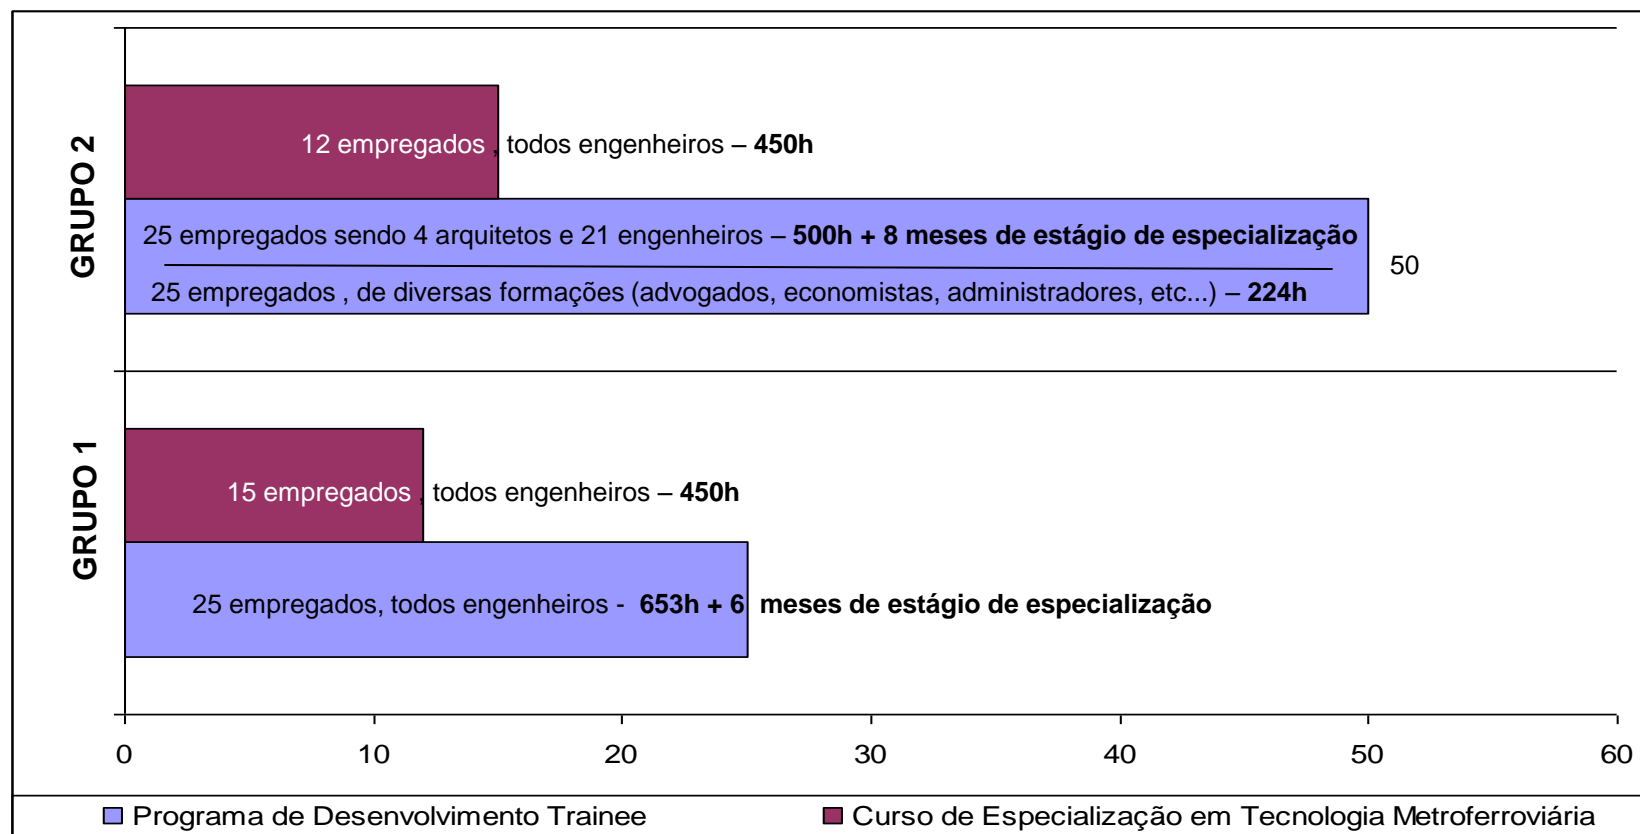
GRUPO 2

12 empregados , todos engenheiros – **450h**

25 empregados sendo 4 arquitetos e 21 engenheiros – **500h + 8 meses de estágio de especialização**

25 empregados , de diversas formações (advogados, economistas, administradores, etc...) – **224h**

50

GRUPO 1

15 empregados , todos engenheiros – **450h**

25 empregados, todos engenheiros - **653h + 6 meses de estágio de especialização**

0 10 20 30 40 50 60

Programa de Desenvolvimento Trainee

Curso de Especialização em Tecnologia Metroferroviária